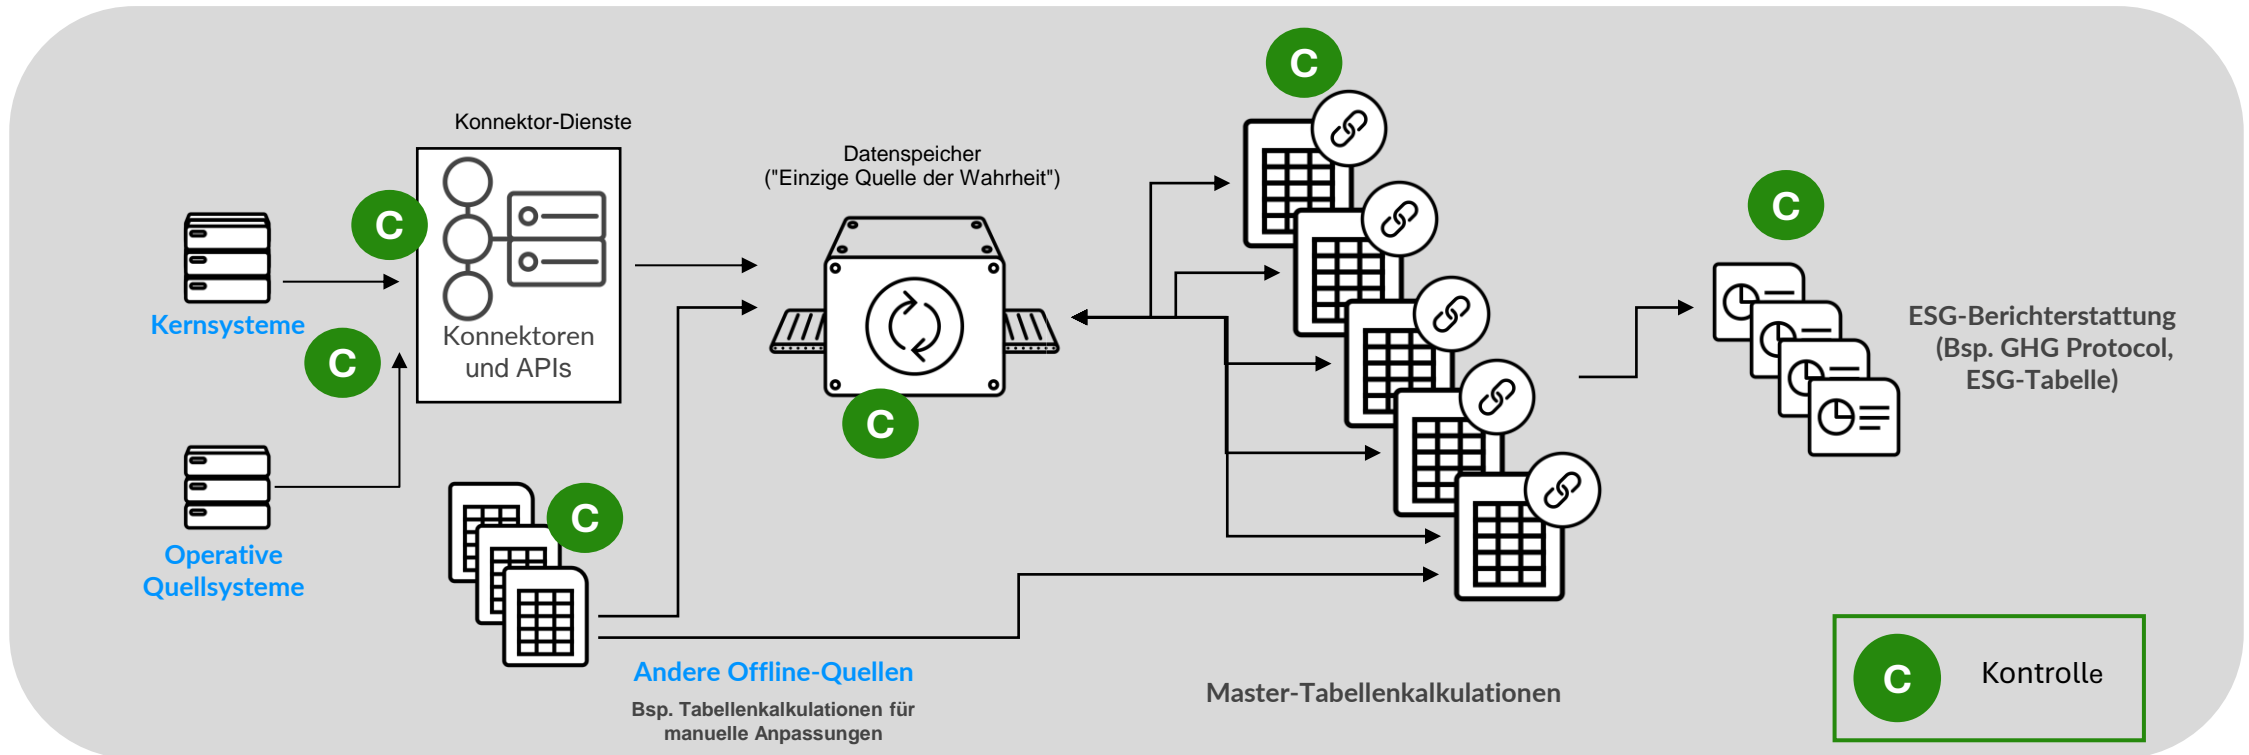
Konnektor-Dienste

C

Kernsysteme

C

Konnektoren und APIs

Operative Quellsysteme

Datenspeicher ("Einzige Quelle der Wahrheit")

C

C

C

Andere Offline-Quellen

Bsp. Tabellenkalkulationen für manuelle Anpassungen

C

Master-Tabellenkalkulationen

C

ESG-Berichterstattung (Bsp. GHG Protocol, ESG-Tabelle)

C Kontrolle